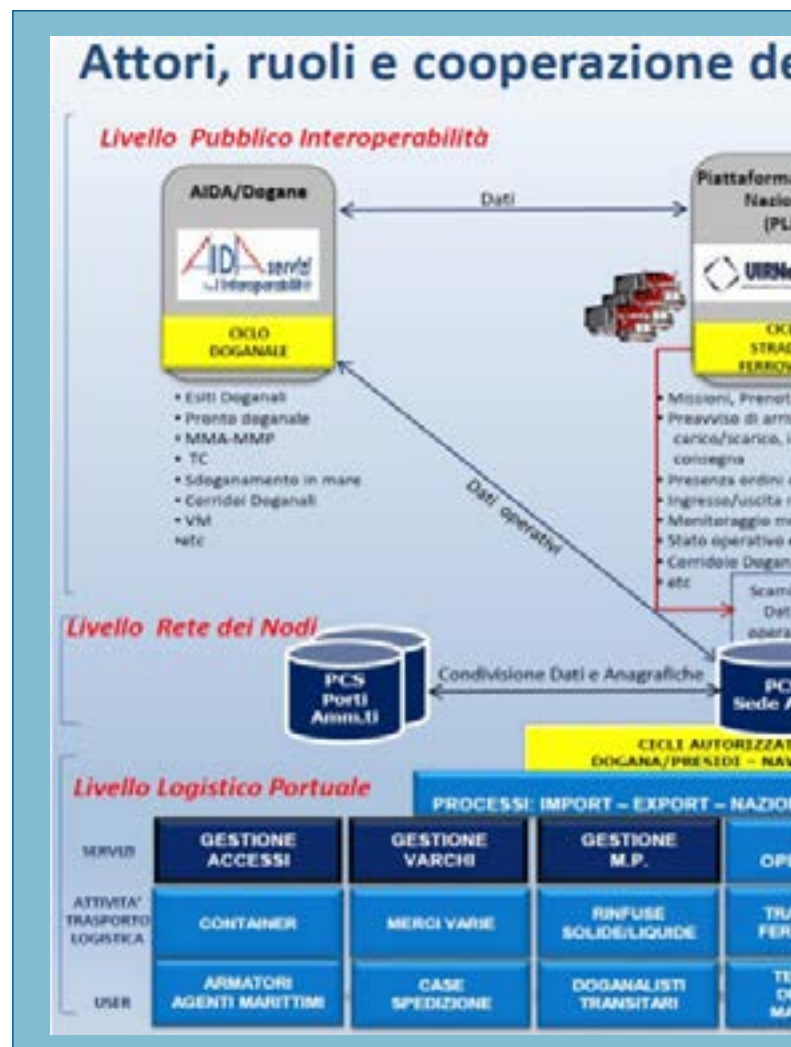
Attori, ruoli e cooperazione de

Livello Pubblico Interoperabilità

AIDA/Dogane

AIDA servizi Interoperabilità

CICLO DOGANALE

Dati

Piattaforma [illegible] Nazio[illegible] (PL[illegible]

UIRNe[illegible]

CICL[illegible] STRAD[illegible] FERROV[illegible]

• Esiti Doganali
• Pronto doganale
• MMA-MMP
• TC
• Sdoganamento in mare
• Corridoi Doganali
• VM
•etc

• Missioni, Prenot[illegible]
• Preavviso di arri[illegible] carico/scarico, i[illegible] consegna
• Presenza ordini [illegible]
• Ingresso/uscita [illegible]
• Monitoraggio m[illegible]
• Stato operativo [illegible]
• Corridoio Dogan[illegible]
• etc

Dati operativi

Scam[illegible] Dat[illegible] opera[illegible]

Livello Rete dei Nodi

PCS Porti Amm.ti

Condivisione Dati e Anagrafiche

PCS Sede A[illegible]

CICLI AUTORIZZAT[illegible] DOGANA/PRESIDI – NAV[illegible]

Livello Logistico Portuale

PROCESSI: IMPORT – EXPORT – NAZIO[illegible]

| SERVIZI | GESTIONE ACCESSI | GESTIONE VARCHI | GESTIONE M.P. | OPE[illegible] |
|---|---|---|---|---|
| ATTIVITA' TRASPORTO LOGISTICA | CONTAINER | MERCI VARIE | RINFUSE SOLIDE/LIQUIDE | TRA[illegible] FER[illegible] |
| USER | ARMATORI AGENTI MARITTIMI | CASE SPEDIZIONE | DOGANALISTI TRANSITARI | TE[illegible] D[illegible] MA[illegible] |